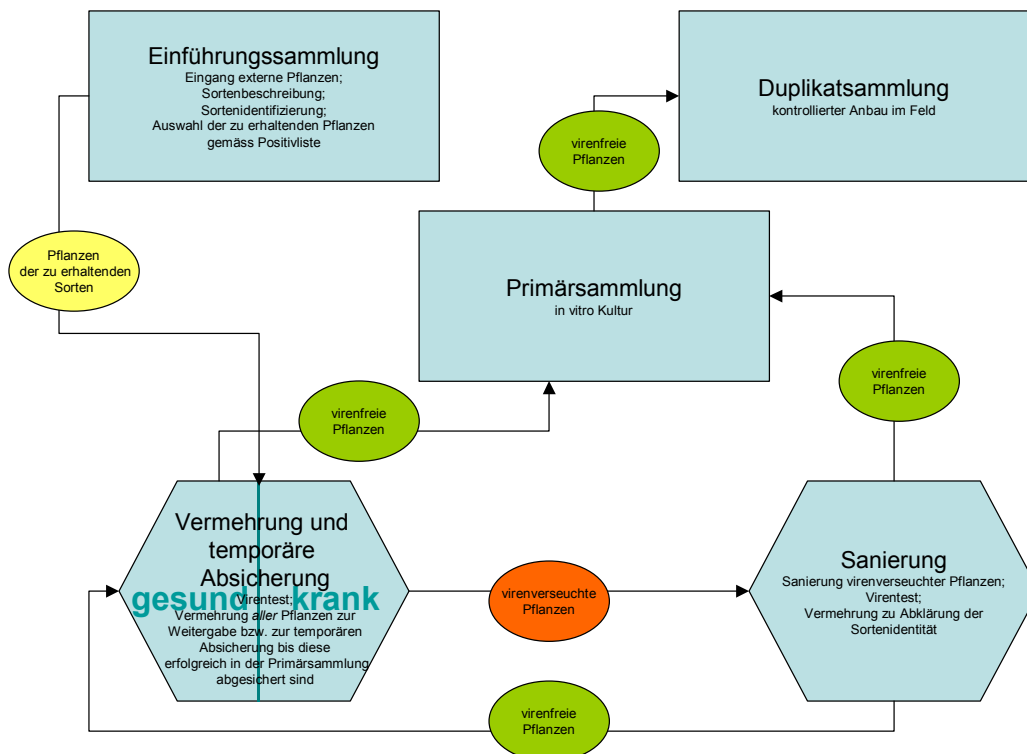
Einführungssammlung
Eingang externe Pflanzen;
Sortenbeschreibung;
Sortenidentifizierung;
Auswahl der zu erhaltenden Pflanzen
gemäss Positivliste

Duplikatsammlung
kontrollierter Anbau im Feld

virenfreie
Pflanzen

Pflanzen
der zu erhaltenden
Sorten

Primärsammlung
in vitro Kultur

virenfreie
Pflanzen

virenfreie
Pflanzen

Vermehrung und temporäre Absicherung
gesund
krank
Virentest;
Vermehrung *aller* Pflanzen zur Weitergabe bzw. zur temporären Absicherung bis diese erfolgreich in der Primärsammlung abgesichert sind

virenverseuchte
Pflanzen

Sanierung
Sanierung virenverseuchter Pflanzen;
Virentest;
Vermehrung zu Abklärung der Sortenidentität

virenfreie
Pflanzen